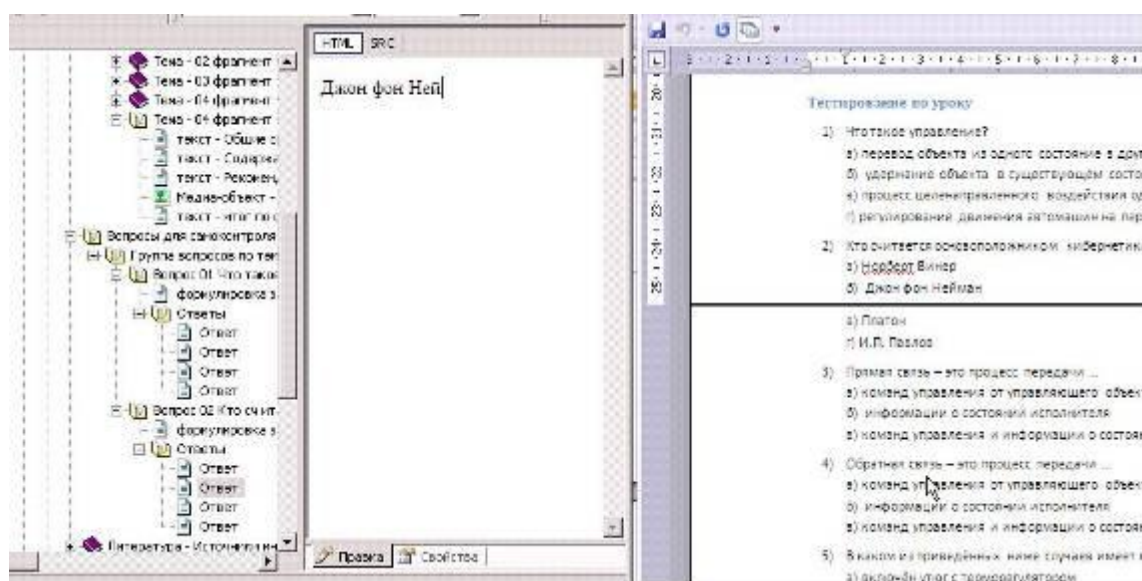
Тема - 02 фрагмент
Тема - 03 фрагмент
Тема - 04 фрагмент
Тема - 04 фрагмент
текст - Общие с
текст - Содерж
текст - Рекомен
Медиа-объект -
текст - итог по
Вопросы для самоконтроля
Группа вопросов по тем
Вопрос 01 Что такое
формулировка з
Ответы
Ответ
Ответ
Ответ
Ответ
Вопрос 02 Кто счит
формулировка з
Ответы
Ответ
Ответ
Ответ
Ответ
Литература - Источники ин

HTML SRC
Джон фон Ней
Правка Свойства

Тестирование по уроку
1) Что такое управление?
а) перевод объекта из одного состояние в дру
б) удержание объекта в существующем состо
в) процесс целенаправленного воздействия о
г) регулирование движения автомашин на пер
2) Кто считается основоположником кибернетик
а) Норберт Винер
б) Джон фон Нейман
в) Платон
г) И.П. Павлов
3) Прямая связь – это процесс передачи ...
а) команд управления от управляющего объек
б) информации о состоянии исполнителя
в) команд управления и информации о состоян
4) Обратная связь – это процесс передачи ...
а) команд управления от управляющего объек
б) информации о состоянии исполнителя
в) команд управления и информации о состоян
5) В каком из приведённых ниже случаев имеет
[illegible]